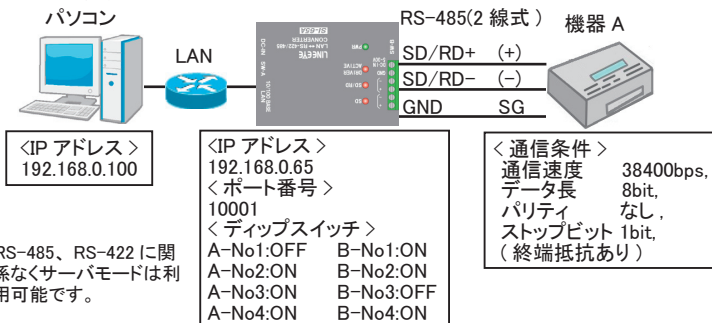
パソコン

LAN

RS-485(2 線式 )

機器 A

SD/RD+ (+)

SD/RD− (−)

GND SG

<IP アドレス >
192.168.0.100

<IP アドレス >
192.168.0.65
< ポート番号 >
10001
< ディップスイッチ >

| | |
|---|---|
| A−No1:OFF | B−No1:ON |
| A−No2:ON | B−No2:ON |
| A−No3:ON | B−No3:OFF |
| A−No4:ON | B−No4:ON |

< 通信条件 >

| | |
|---|---|
| 通信速度 | 38400bps, |
| データ長 | 8bit, |
| パリティ | なし , |
| ストップビット | 1bit, |

( 終端抵抗あり )

RS-485、RS-422 に関係なくサーバモードは利用可能です。

SI-65A
LINEEYE
CONVERTER
LAN ⇔ RS-422/485
PWR
DRIVER
ACTIVE
SD/RD
SD
DC IN
SW-A
10/100 BASE
LAN